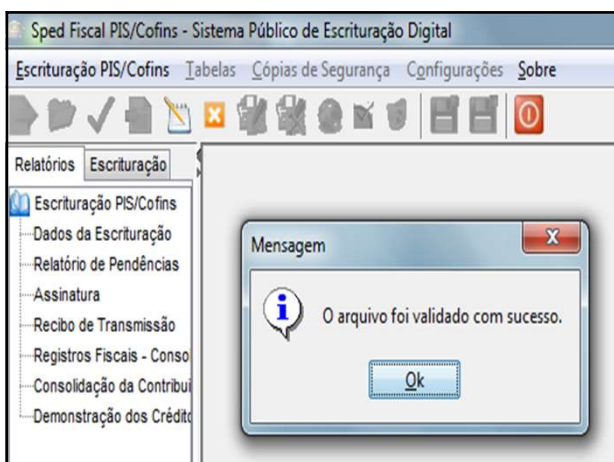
Sped Fiscal PIS/Cofins - Sistema Público de Escrituração Digital

Escrituração PIS/Cofins Tabelas Cópias de Segurança Configurações Sobre

Relatórios Escrituração

Escrituração PIS/Cofins
Dados da Escrituração
Relatório de Pendências
Assinatura
Recibo de Transmissão
Registros Fiscais - Conso
Consolidação da Contribui
Demonstração dos Crédit

Mensagem

O arquivo foi validado com sucesso.

Ok